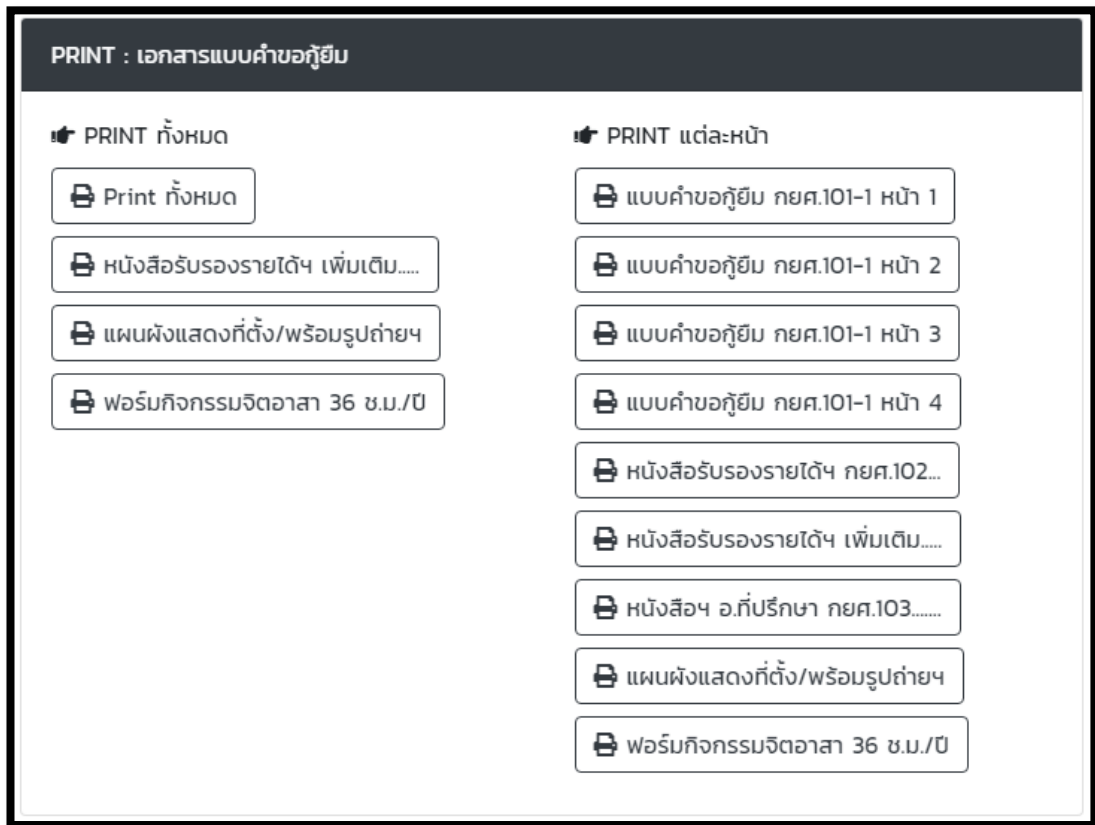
PRINT : เอกสารแบบคำขอกู้ยืม

PRINT ทั้งหมด

Print ทั้งหมด

หนังสือรับรองรายได้ฯ เพิ่มเติม.....

แผนผังแสดงที่ตั้ง/พร้อมรูปถ่ายฯ

ฟอร์มกิจกรรมจิตอาสา 36 ช.ม./ปี

PRINT แต่ละหน้า

แบบคำขอกู้ยืม กยศ.101-1 หน้า 1

แบบคำขอกู้ยืม กยศ.101-1 หน้า 2

แบบคำขอกู้ยืม กยศ.101-1 หน้า 3

แบบคำขอกู้ยืม กยศ.101-1 หน้า 4

หนังสือรับรองรายได้ฯ กยศ.102...

หนังสือรับรองรายได้ฯ เพิ่มเติม.....

หนังสือฯ อ.ที่ปรึกษา กยศ.103.......

แผนผังแสดงที่ตั้ง/พร้อมรูปถ่ายฯ

ฟอร์มกิจกรรมจิตอาสา 36 ช.ม./ปี